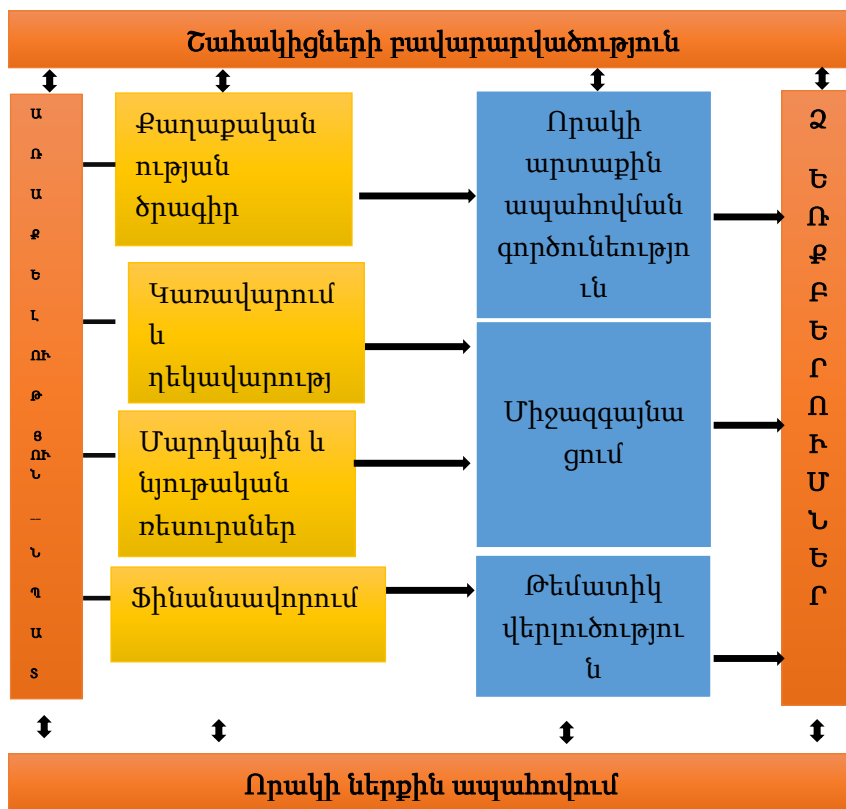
Շահակիցների բավարարվածություն

Ա
Ռ
Ա
Ք
Ե
Լ
ՈՒ
Թ
Յ
ՈՒ
Ն
–
Ն
Պ
Ա
Տ

Քաղաքականության ծրագիր

Կառավարում և ղեկավարությ

Մարդկային և նյութական ռեսուրսներ

Ֆինանսավորում

Որակի արտաքին ապահովման գործունեություն

Միջազգայնացում

Թեմատիկ վերլուծություն

Զ
Ե
Ռ
Ք
Բ
Ե
Ր
Ո
Ւ
Մ
Ն
Ե
Ր

Որակի ներքին ապահովում